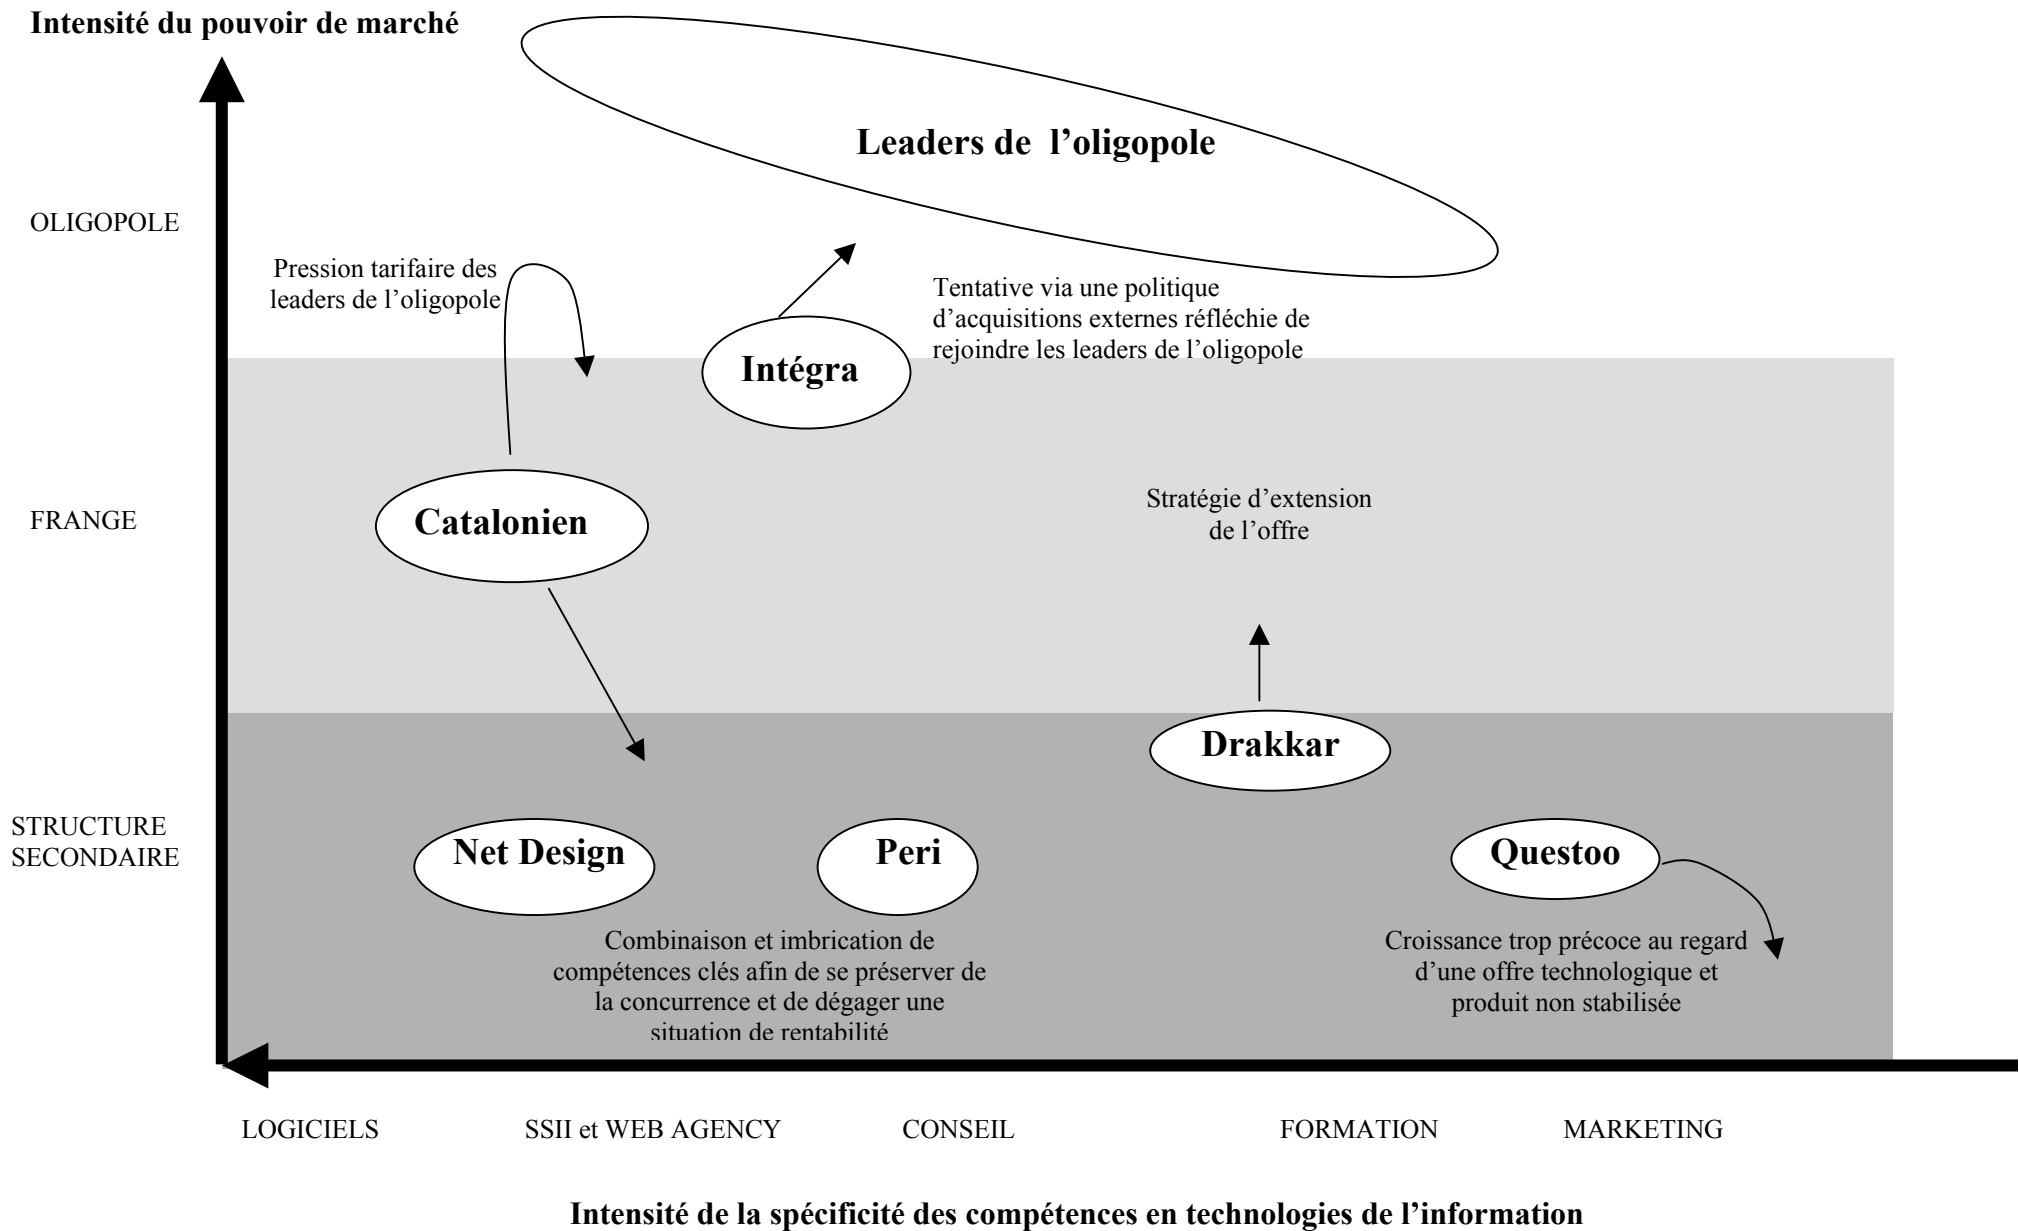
Intensité du pouvoir de marché

Leaders de l'oligopole

OLIGOPOLE

Pression tarifaire des leaders de l'oligopole

Tentative via une politique d'acquisitions externes réfléchie de rejoindre les leaders de l'oligopole

Intégra

FRANGE

Catalonien

Stratégie d'extension de l'offre

Drakkar

STRUCTURE SECONDAIRE

Net Design

Peri

Questoo

Combinaison et imbrication de compétences clés afin de se préserver de la concurrence et de dégager une situation de rentabilité

Croissance trop précoce au regard d'une offre technologique et produit non stabilisée

LOGICIELS

SSII et WEB AGENCY

CONSEIL

FORMATION

MARKETING

Intensité de la spécificité des compétences en technologies de l'information